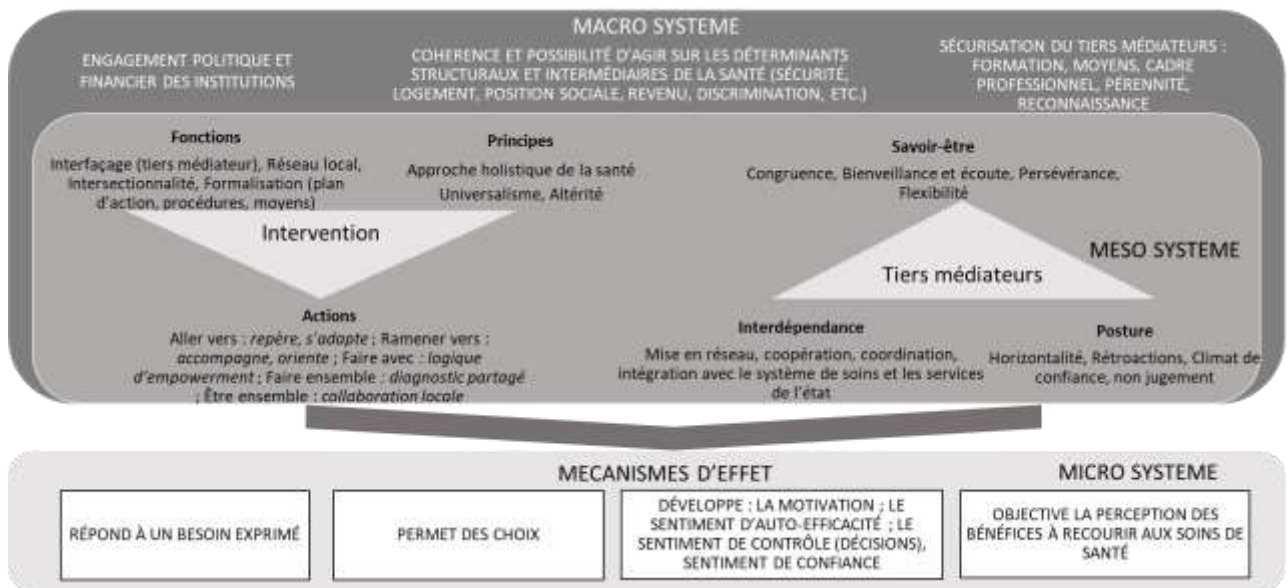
MACRO SYSTEME

ENGAGEMENT POLITIQUE ET FINANCIER DES INSTITUTIONS

COHERENCE ET POSSIBILITÉ D'AGIR SUR LES DÉTERMINANTS STRUCTURAUX ET INTERMÉDIAIRES DE LA SANTÉ (SÉCURITÉ, LOGEMENT, POSITION SOCIALE, REVENU, DISCRIMINATION, ETC.)

SÉCURISATION DU TIERS MÉDIATEURS : FORMATION, MOYENS, CADRE PROFESSIONNEL, PÉRENNITÉ, RECONNAISSANCE

Fonctions
Interfaçage (tiers médiateur), Réseau local, Intersectionnalité, Formalisation (plan d'action, procédures, moyens)

Principes
Approche holistique de la santé
Universalisme, Altérité

Intervention

Savoir-être
Congruence, Bienveillance et écoute, Persévérance, Flexibilité

MESO SYSTEME

Tiers médiateurs

Actions
Aller vers : repère, s'adapte ; Ramener vers : accompagne, oriente ; Faire avec : logique d'empowerment ; Faire ensemble : diagnostic partagé ; Être ensemble : collaboration locale

Interdépendance
Mise en réseau, coopération, coordination, intégration avec le système de soins et les services de l'état

Posture
Horizontalité, Rétroactions, Climat de confiance, non jugement

MECANISMES D'EFFET

MICRO SYSTEME

RÉPOND À UN BESOIN EXPRIMÉ

PERMET DES CHOIX

DÉVELOPPE : LA MOTIVATION ; LE SENTIMENT D'AUTO-EFFICACITÉ ; LE SENTIMENT DE CONTRÔLE (DÉCISIONS), SENTIMENT DE CONFIANCE

OBJECTIVE LA PERCEPTION DES BÉNÉFICES À RECOURIR AUX SOINS DE SANTÉ